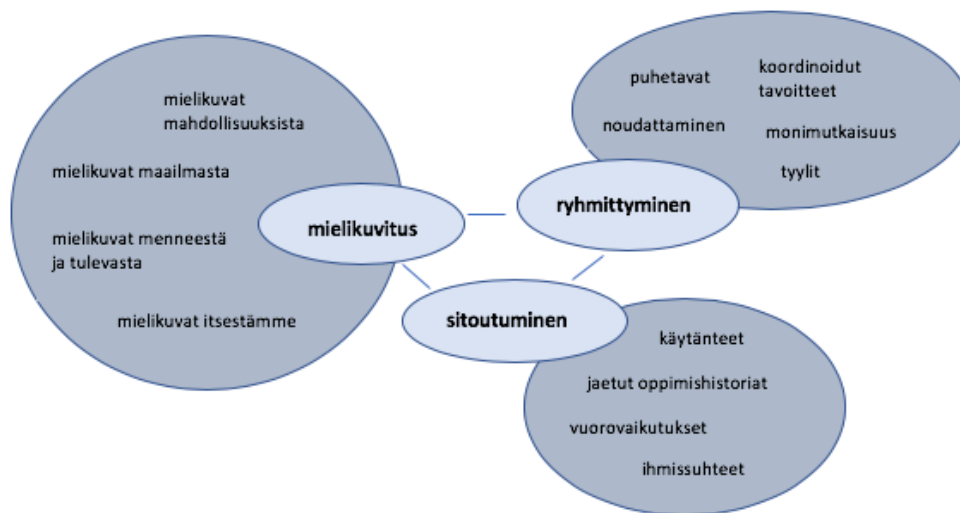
mielikuvat mahdollisuuksista

mielikuvat maailmasta

mielikuvat menneestä ja tulevasta

mielikuvat itsestämme

mielikuvitus

puhetavat

koordinoidut tavoitteet

noudattaminen

monimutkaisuus

tyylit

ryhmittyminen

sitoutuminen

käytänteet

jaetut oppimishistoriat

vuorovaikutukset

ihmissuhteet